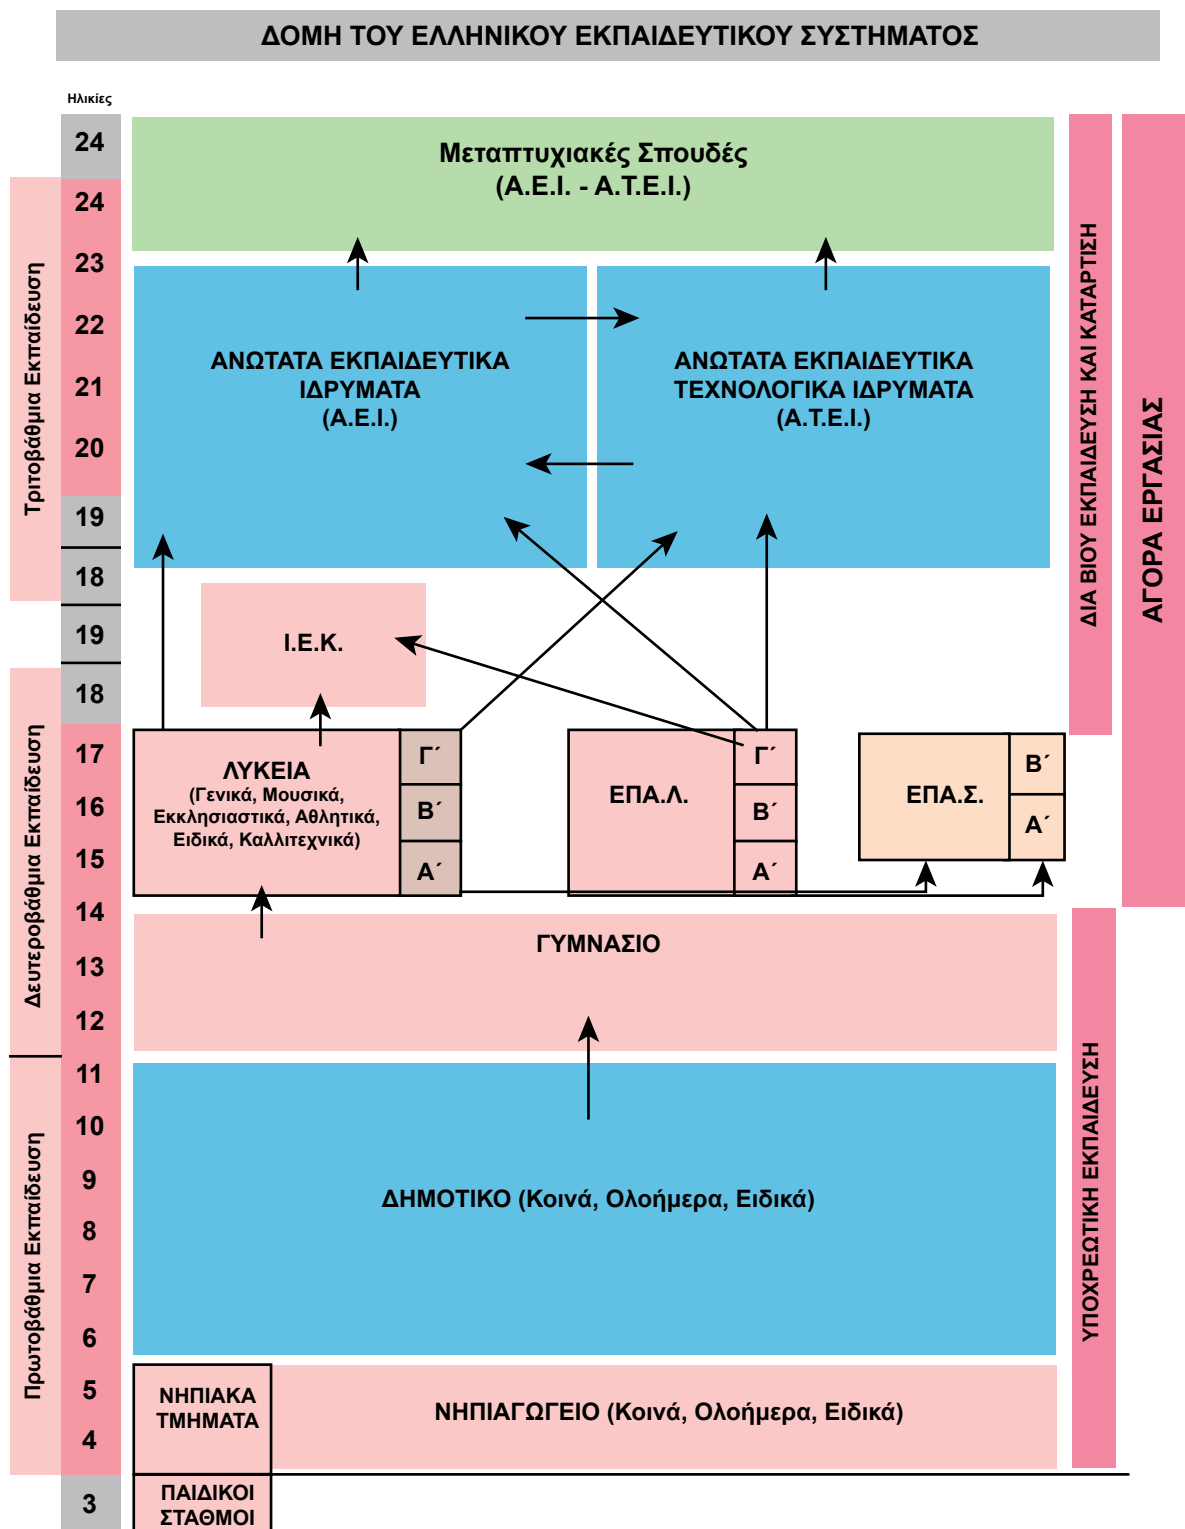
ΔΟΜΗ ΤΟΥ ΕΛΛΗΝΙΚΟΥ ΕΚΠΑΙΔΕΥΤΙΚΟΥ ΣΥΣΤΗΜΑΤΟΣ

Ηλικίες

24
24
23
22
21
20
19
18
19
18
17
16
15
14
13
12
11
10
9
8
7
6
5
4
3

Τριτοβάθμια Εκπαίδευση

Δευτεροβάθμια Εκπαίδευση

Πρωτοβάθμια Εκπαίδευση

Μεταπτυχιακές Σπουδές
(Α.Ε.Ι. - Α.Τ.Ε.Ι.)

ΑΝΩΤΑΤΑ ΕΚΠΑΙΔΕΥΤΙΚΑ ΙΔΡΥΜΑΤΑ
(Α.Ε.Ι.)

ΑΝΩΤΑΤΑ ΕΚΠΑΙΔΕΥΤΙΚΑ ΤΕΧΝΟΛΟΓΙΚΑ ΙΔΡΥΜΑΤΑ
(Α.Τ.Ε.Ι.)

Ι.Ε.Κ.

ΛΥΚΕΙΑ
(Γενικά, Μουσικά, Εκκλησιαστικά, Αθλητικά, Ειδικά, Καλλιτεχνικά)

Γ΄
Β΄
Α΄

ΕΠΑ.Λ.

Γ΄
Β΄
Α΄

ΕΠΑ.Σ.

Β΄
Α΄

ΓΥΜΝΑΣΙΟ

ΔΗΜΟΤΙΚΟ (Κοινά, Ολοήμερα, Ειδικά)

ΝΗΠΙΑΚΑ ΤΜΗΜΑΤΑ

ΝΗΠΙΑΓΩΓΕΙΟ (Κοινά, Ολοήμερα, Ειδικά)

ΠΑΙΔΙΚΟΙ ΣΤΑΘΜΟΙ

ΔΙΑ ΒΙΟΥ ΕΚΠΑΙΔΕΥΣΗ ΚΑΙ ΚΑΤΑΡΤΙΣΗ

ΑΓΟΡΑ ΕΡΓΑΣΙΑΣ

ΥΠΟΧΡΕΩΤΙΚΗ ΕΚΠΑΙΔΕΥΣΗ